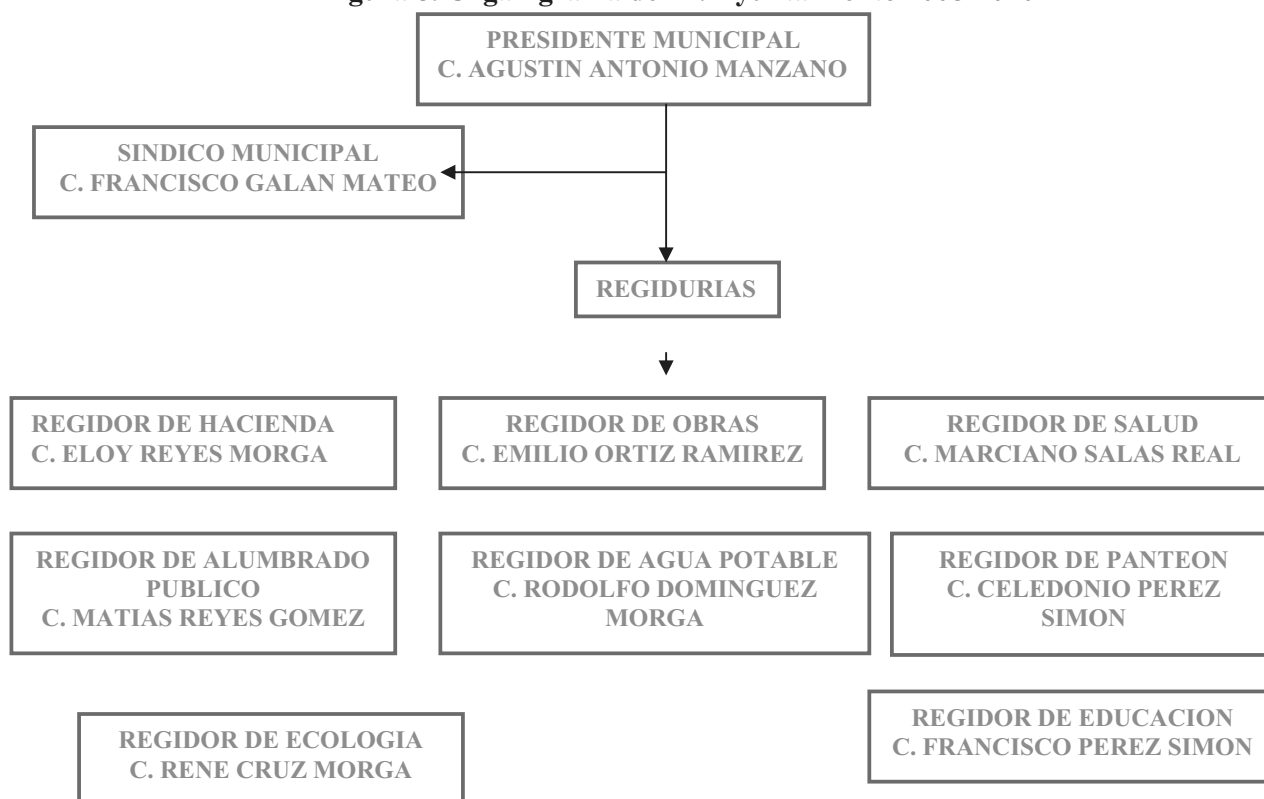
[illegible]

PRESIDENTE MUNICIPAL
C. AGUSTIN ANTONIO MANZANO

SINDICO MUNICIPAL
C. FRANCISCO GALAN MATEO

REGIDURIAS

REGIDOR DE HACIENDA
C. ELOY REYES MORGA

REGIDOR DE OBRAS
C. EMILIO ORTIZ RAMIREZ

REGIDOR DE SALUD
C. MARCIANO SALAS REAL

REGIDOR DE ALUMBRADO PUBLICO
C. MATIAS REYES GOMEZ

REGIDOR DE AGUA POTABLE
C. RODOLFO DOMINGUEZ MORGA

REGIDOR DE PANTEON
C. CELEDONIO PEREZ SIMON

REGIDOR DE ECOLOGIA
C. RENE CRUZ MORGA

REGIDOR DE EDUCACION
C. FRANCISCO PEREZ SIMON